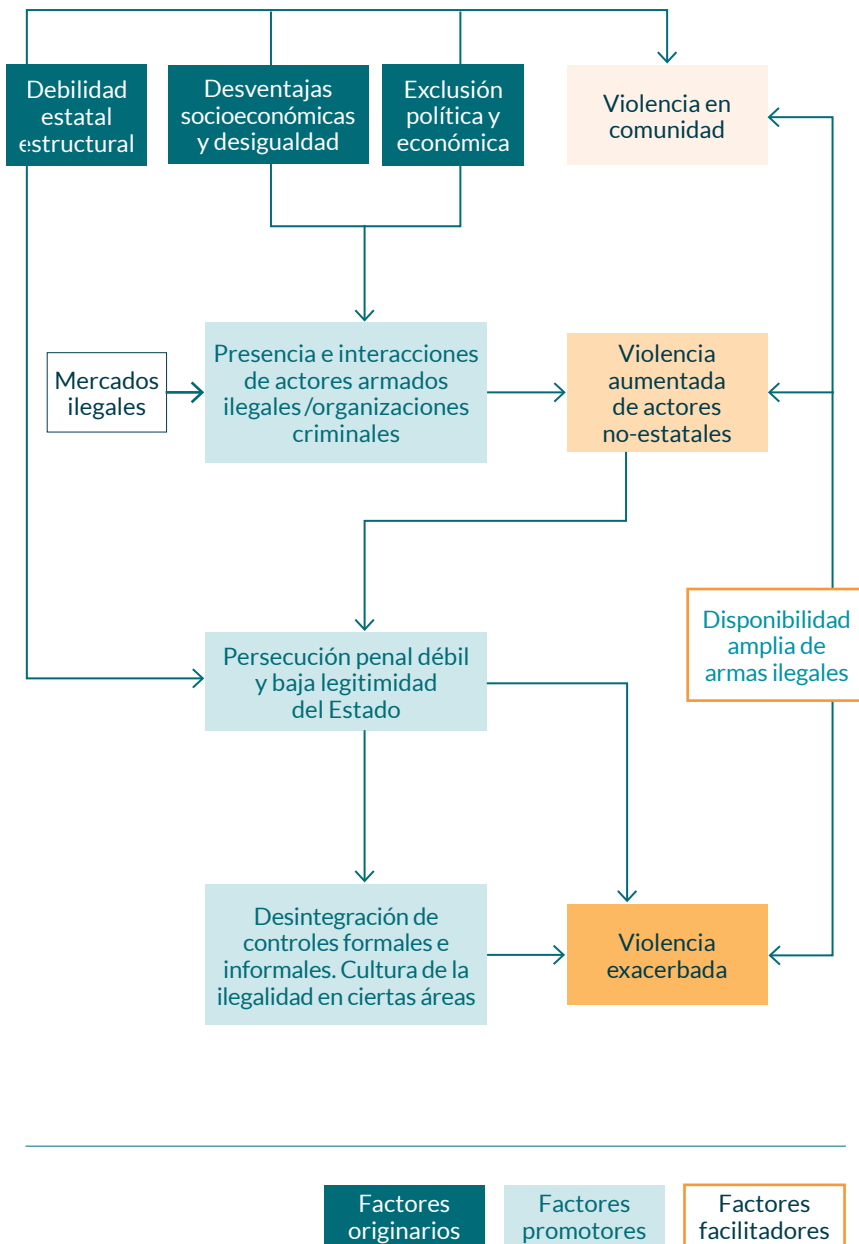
Debilidad estatal estructural

Desventajas socioeconómicas y desigualdad

Exclusión política y económica

Violencia en comunidad

Mercados ilegales

Presencia e interacciones de actores armados ilegales /organizaciones criminales

Violencia aumentada de actores no-estatales

Persecución penal débil y baja legitimidad del Estado

Disponibilidad amplia de armas ilegales

Desintegración de controles formales e informales. Cultura de la ilegalidad en ciertas áreas

Violencia exacerbada

Factores originarios

Factores promotores

Factores facilitadores